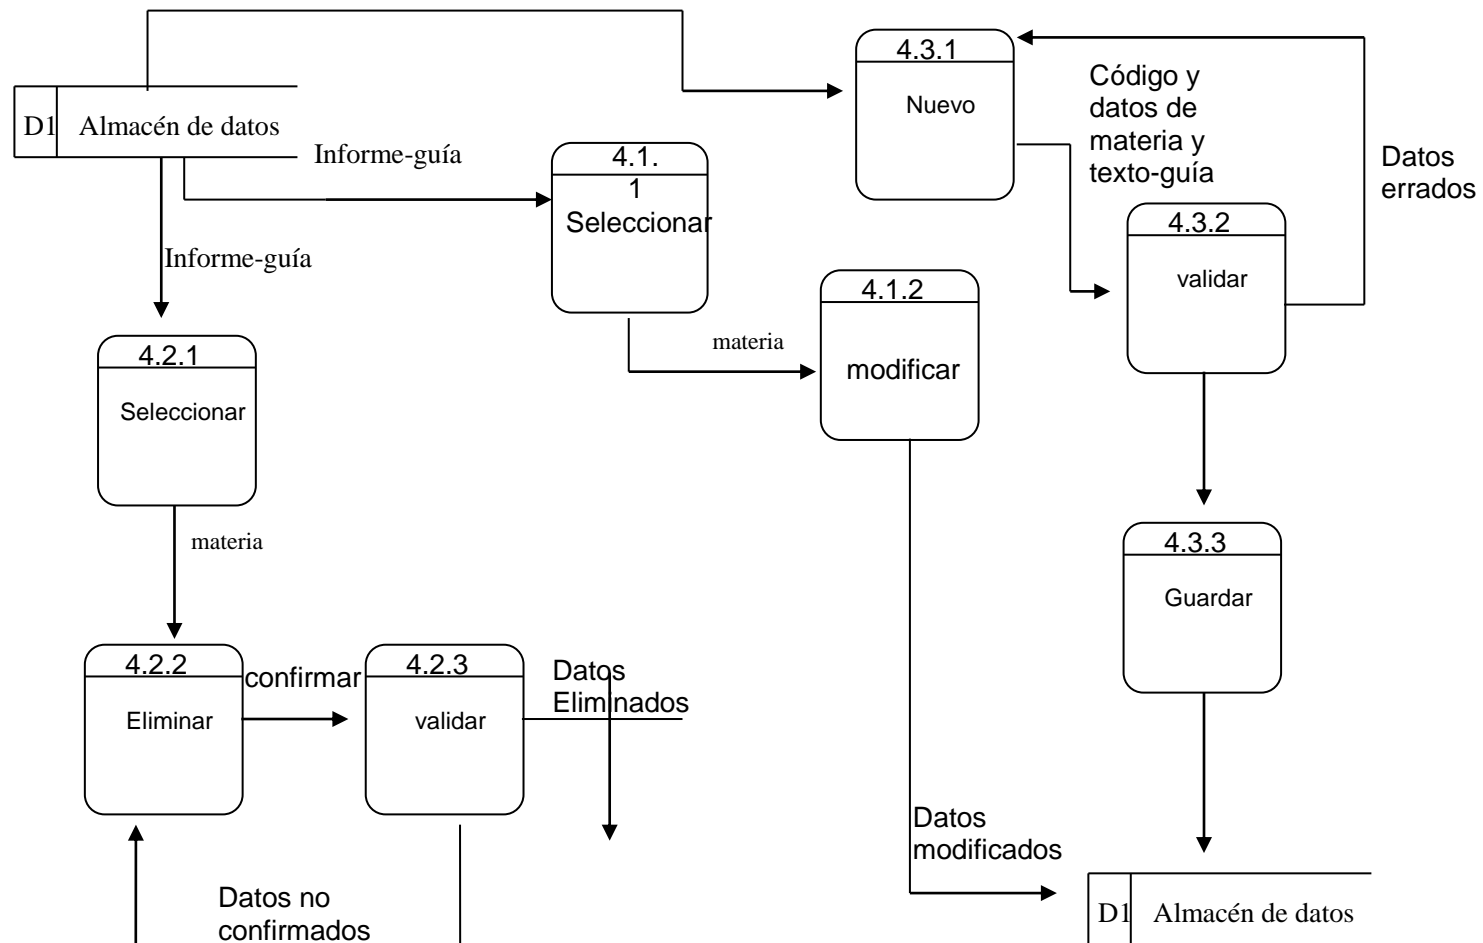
D1 Almacén de datos

Informe-guía

4.3.1
Nuevo

Código y datos de materia y texto-guía

Datos errados

4.1.
1
Seleccionar

Informe-guía

4.3.2
validar

4.1.2
modificar

materia

4.2.1
Seleccionar

materia

4.3.3
Guardar

4.2.2
Eliminar

confirmar

4.2.3
validar

Datos Eliminados

Datos modificados

Datos no confirmados

D1 Almacén de datos